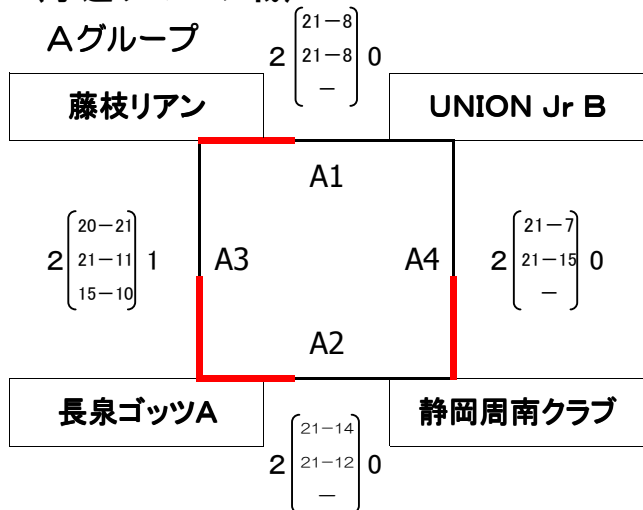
Aグループ

2 $\begin{pmatrix} 21-8 \\ 21-8 \\ - \end{pmatrix}$ 0

藤枝リアン

UNION Jr B

A1

2 $\begin{pmatrix} 20-21 \\ 21-11 \\ 15-10 \end{pmatrix}$ 1

A3

A4

2 $\begin{pmatrix} 21-7 \\ 21-15 \\ - \end{pmatrix}$ 0

A2

長泉ゴッツA

静岡周南クラブ

2 $\begin{pmatrix} 21-14 \\ 21-12 \\ - \end{pmatrix}$ 0